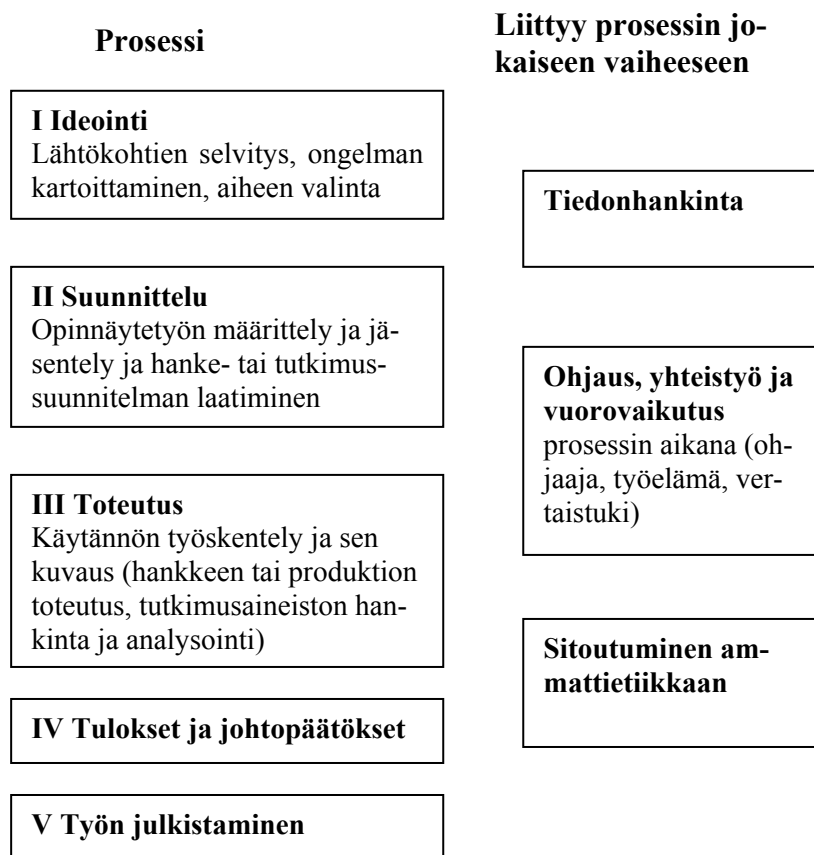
Prosessi

Liittyy prosessin jokaiseen vaiheeseen

I Ideointi
Lähtökohtien selvitys, ongelman kartoittaminen, aiheen valinta

Tiedonhankinta

II Suunnittelu
Opinnäytetyön määrittely ja jäsentely ja hanke- tai tutkimussuunnitelman laatiminen

Ohjaus, yhteistyö ja vuorovaikutus
prosessin aikana (ohjaaja, työelämä, vertaistuki)

III Toteutus
Käytännön työskentely ja sen kuvaus (hankkeen tai produktion toteutus, tutkimusaineiston hankinta ja analysointi)

Sitoutuminen ammattietiikkaan

IV Tulokset ja johtopäätökset

V Työn julkistaminen